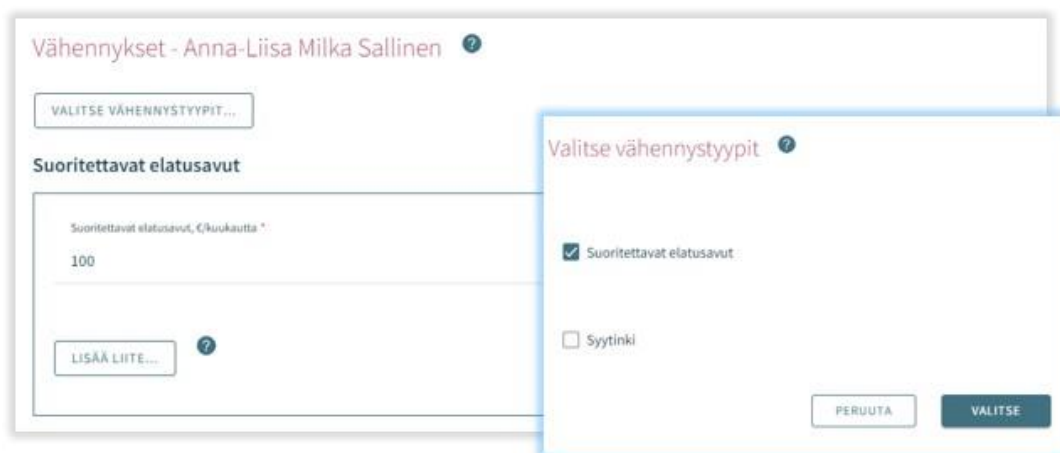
Vähennykset - Anna-Liisa Milka Sallinen

VALITSE VÄHENNYSTYYPIT...

Suoritettavat elatusavut

Suoritettavat elatusavut, €/kuukautta *

100

LISÄÄ LIITE...

Valitse vähennystyypit

Suoritettavat elatusavut

Syytinki

PERUUTA

VALITSE